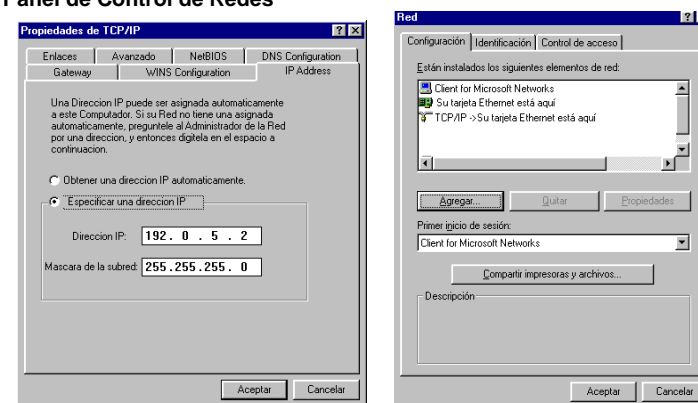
Panel de Control de Redes

Propiedades de TCP/IP ? X

Enlaces | Avanzado | NetBIOS | DNS Configuration
Gateway | WINS Configuration | IP Address

Una Direccion IP puede ser asignada automaticamente a este Computador. Si su Red no tiene una asignada automaticamente, preguntele al Administrador de la Red por una direccion, y entonces digitela en el espacio a continuacion.

Obtener una direccion IP automaticamente.

Especificar una direccion IP

Direccion IP: 192. 0 . 5 . 2

Mascara de la subred: 255.255.255. 0

Aceptar | Cancelar

Red ?

Configuración | Identificación | Control de acceso

Están instalados los siguientes elementos de red:

Client for Microsoft Networks
Su tarjeta Ethernet está aquí
TCP/IP ->Su tarjeta Ethernet está aquí

Agregar... | Quitar | Propiedades

Primer inicio de sesión:
Client for Microsoft Networks

Compartir impresoras y archivos...

Descripción

Aceptar | Cancelar